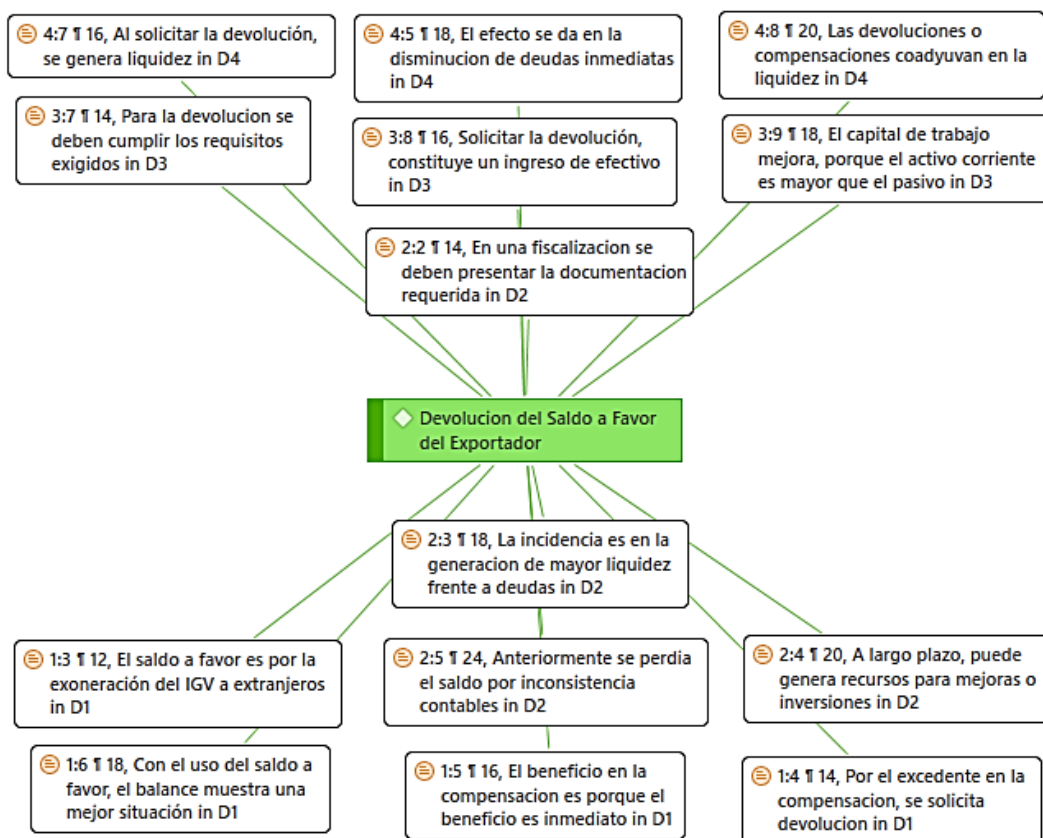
4:7 ¶ 16, Al solicitar la devolución, se genera liquidez in D4

4:5 ¶ 18, El efecto se da en la disminucion de deudas inmediatas in D4

4:8 ¶ 20, Las devoluciones o compensaciones coadyuvan en la liquidez in D4

3:7 ¶ 14, Para la devolucion se deben cumplir los requisitos exigidos in D3

3:8 ¶ 16, Solicitar la devolución, constituye un ingreso de efectivo in D3

3:9 ¶ 18, El capital de trabajo mejora, porque el activo corriente es mayor que el pasivo in D3

2:2 ¶ 14, En una fiscalizacion se deben presentar la documentacion requerida in D2

Devolucion del Saldo a Favor del Exportador

2:3 ¶ 18, La incidencia es en la generacion de mayor liquidez frente a deudas in D2

1:3 ¶ 12, El saldo a favor es por la exoneración del IGV a extranjeros in D1

2:5 ¶ 24, Anteriormente se perdia el saldo por inconsistencia contables in D2

2:4 ¶ 20, A largo plazo, puede genera recursos para mejoras o inversiones in D2

1:6 ¶ 18, Con el uso del saldo a favor, el balance muestra una mejor situación in D1

1:5 ¶ 16, El beneficio en la compensacion es porque el beneficio es inmediato in D1

1:4 ¶ 14, Por el excedente en la compensacion, se solicita devolucion in D1